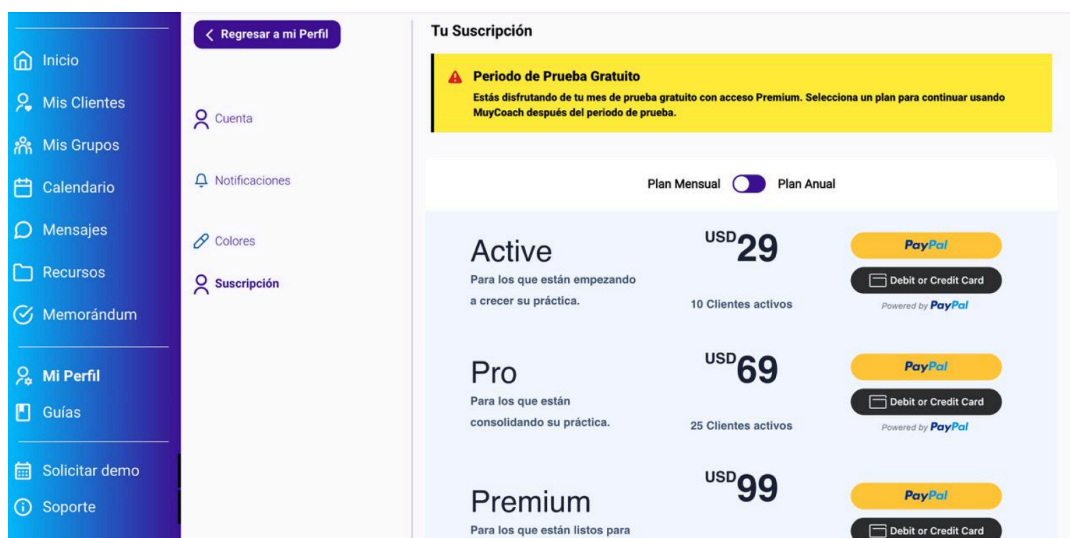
Inicio
Mis Clientes
Mis Grupos
Calendario
Mensajes
Recursos
Memorándum
Mi Perfil
Guías
Solicitar demo
Soporte

< Regresar a mi Perfil
Cuenta
Notificaciones
Colores
Suscripción

Tu Suscripción

Periodo de Prueba Gratuito
Estás disfrutando de tu mes de prueba gratuito con acceso Premium. Selecciona un plan para continuar usando MuyCoach después del periodo de prueba.

Plan Mensual Plan Anual

Active
Para los que están empezando a crecer su práctica.
USD29
10 Clientes activos
PayPal
Debit or Credit Card
Powered by PayPal

Pro
Para los que están consolidando su práctica.
USD69
25 Clientes activos
PayPal
Debit or Credit Card
Powered by PayPal

Premium
Para los que están listos para
USD99
PayPal
Debit or Credit Card